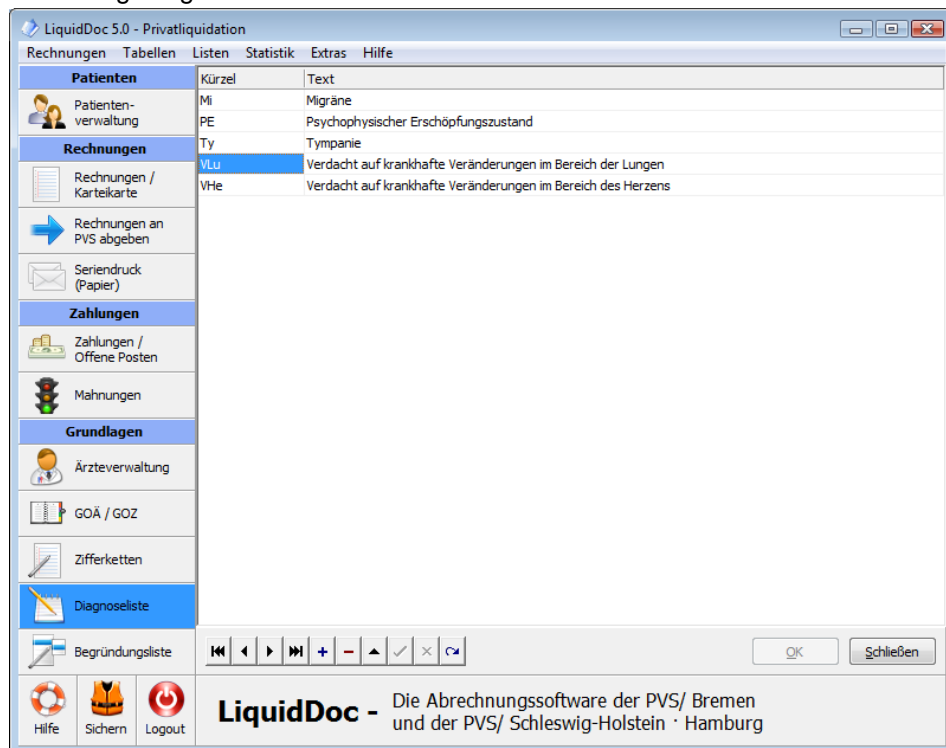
LiquidDoc 5.0 - Privatliquidation

Rechnungen Tabellen Listen Statistik Extras Hilfe

Patienten
Patientenverwaltung
Rechnungen
Rechnungen / Karteikarte
Rechnungen an PVS abgeben
Seriendruck (Papier)
Zahlungen
Zahlungen / Offene Posten
Mahnungen
Grundlagen
Ärzteverwaltung
GOÄ / GOZ
Zifferketten
Diagnoseliste
Begründungsliste
Hilfe
Sichern
Logout

| Kürzel | Text |
|---|---|
| Mi | Migräne |
| PE | Psychophysischer Erschöpfungszustand |
| Ty | Tympanie |
| VLu | Verdacht auf krankhafte Veränderungen im Bereich der Lungen |
| VHe | Verdacht auf krankhafte Veränderungen im Bereich des Herzens |

OK
Schließen

LiquidDoc - Die Abrechnungssoftware der PVS/ Bremen und der PVS/ Schleswig-Holstein · Hamburg